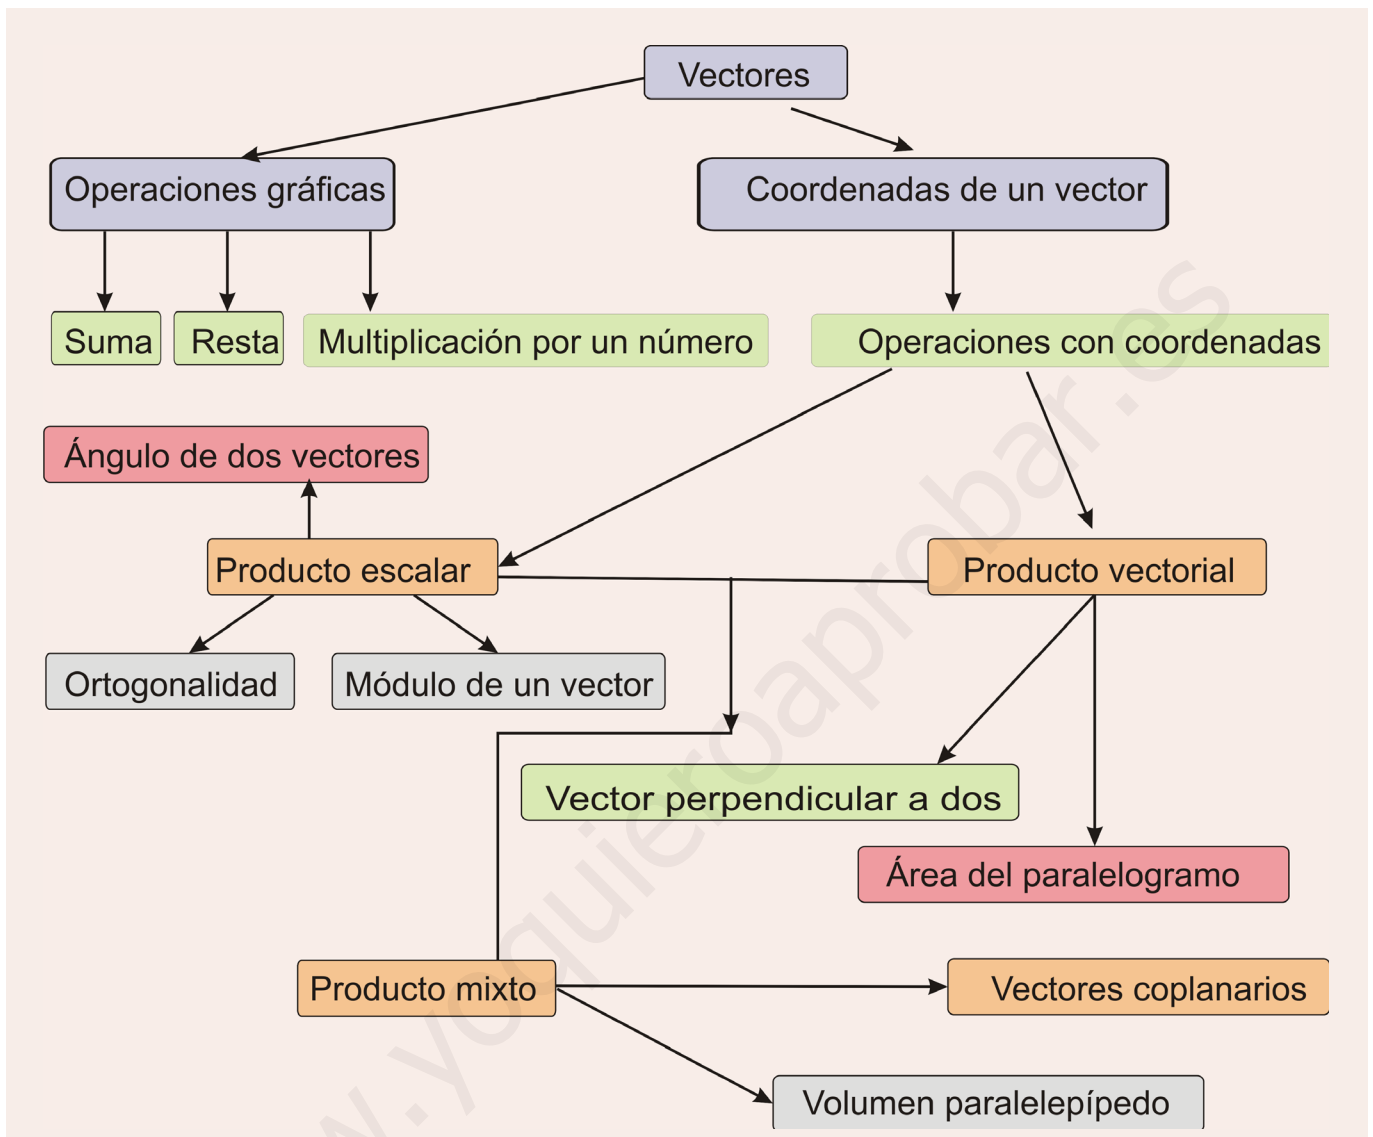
Vectores

Operaciones gráficas

Coordenadas de un vector

Suma

Resta

Multiplicación por un número

Operaciones con coordenadas

Ángulo de dos vectores

Producto escalar

Producto vectorial

Ortogonalidad

Módulo de un vector

Vector perpendicular a dos

Área del paralelogramo

Producto mixto

Vectores coplanarios

Volumen paralelepípedo

w.yoquieroaprobar.es